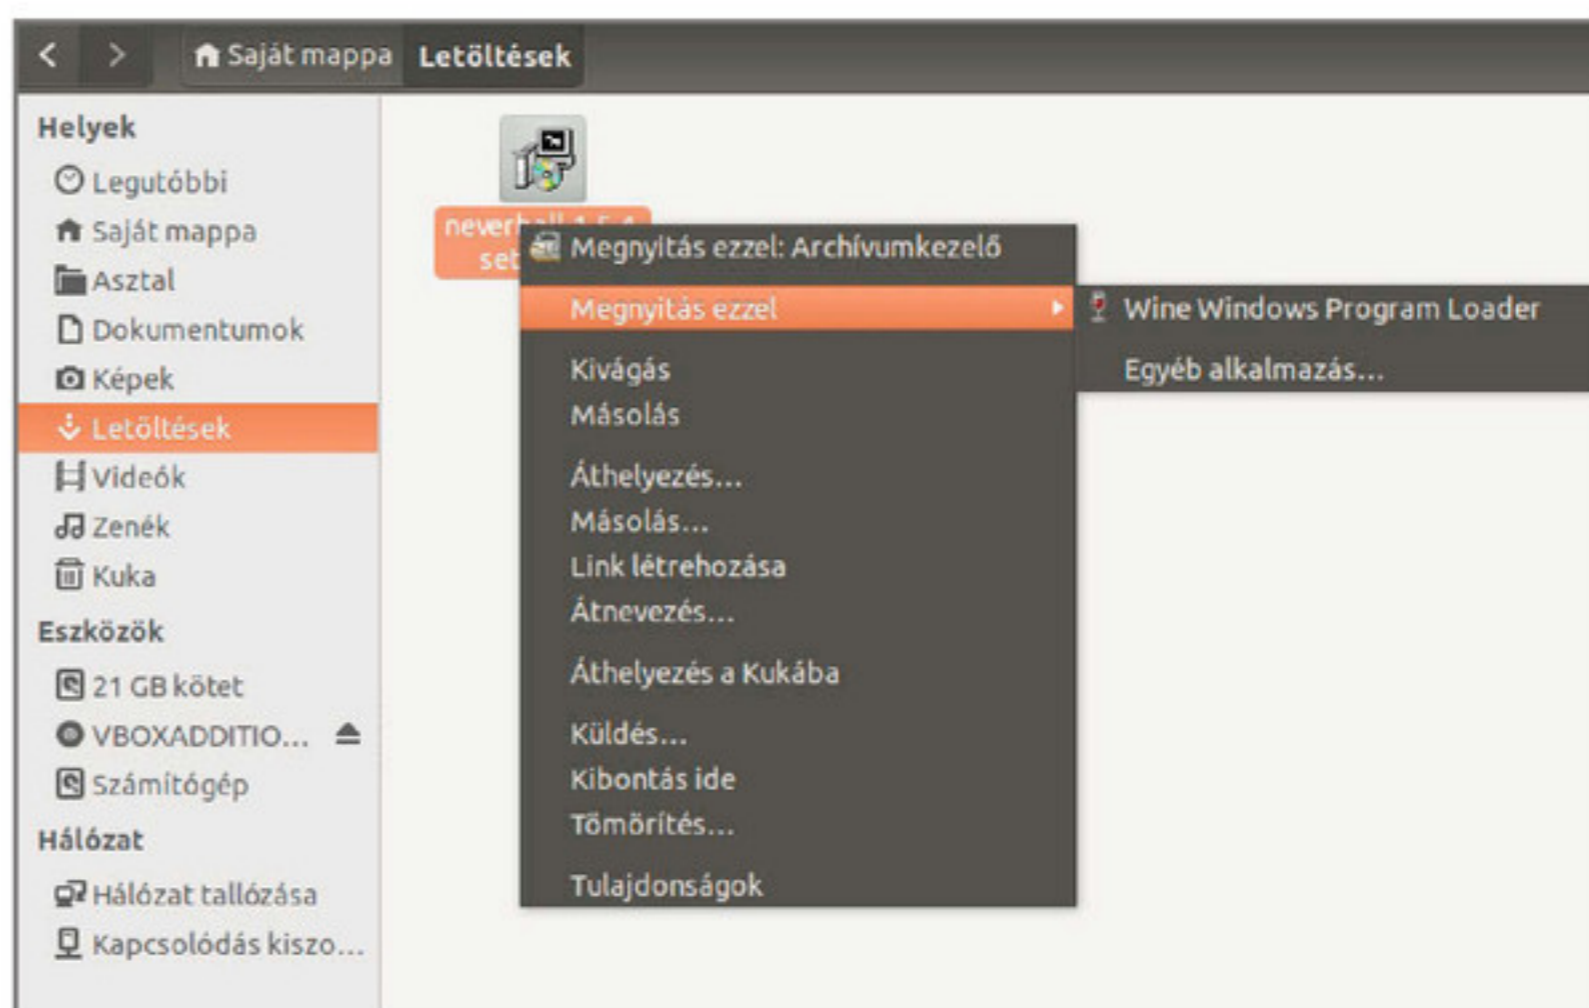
Saját mappa Letöltések

Helyek
Legutóbbi
Saját mappa
Asztal
Dokumentumok
Képek
Letöltések
Videók
Zenék
Kuka
Eszközök
21 GB kötet
VBOXADDITIO...
Számítógép
Hálózat
Hálózat tallózása
Kapcsolódás kiszo...

never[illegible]
set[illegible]

Megnyitás ezzel: Archívumkezelő
Megnyitás ezzel
Kivágás
Másolás
Áthelyezés...
Másolás...
Link létrehozása
Átnevezés...
Áthelyezés a Kukába
Küldés...
Kibontás ide
Tömörítés...
Tulajdonságok

Wine Windows Program Loader
Egyéb alkalmazás...